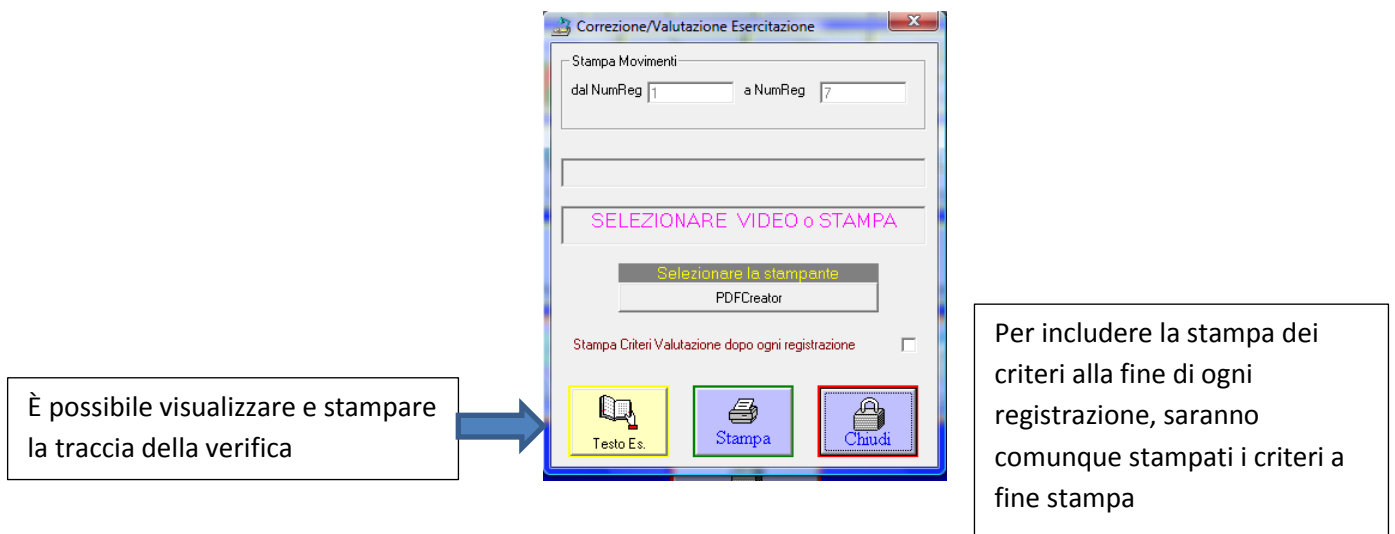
Correzione/Valutazione Esercitazione

Stampa Movimenti

dal NumReg 1 a NumReg 7

SELEZIONARE VIDEO o STAMPA

Selezionare la stampante

PDFCreator

Stampa Criteri Valutazione dopo ogni registrazione

Testo Es.

Stampa

Chiudi

È possibile visualizzare e stampare la traccia della verifica

Per includere la stampa dei criteri alla fine di ogni registrazione, saranno comunque stampati i criteri a fine stampa